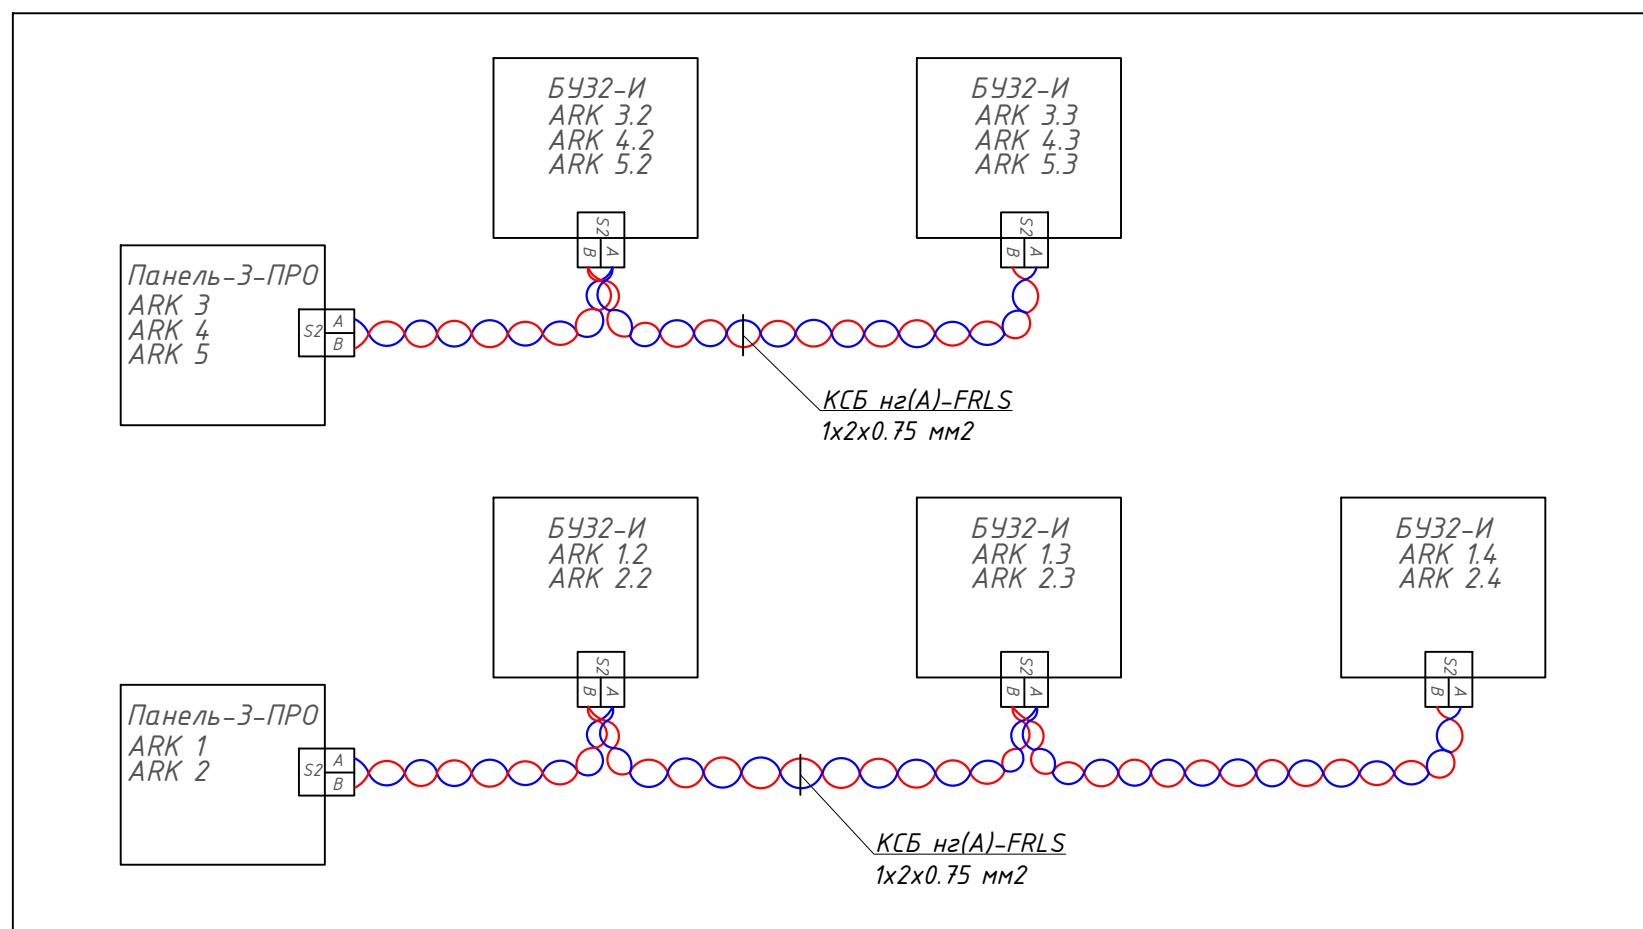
БУ32-И
ARK 3.2
ARK 4.2
ARK 5.2

S2
B A

БУ32-И
ARK 3.3
ARK 4.3
ARK 5.3

S2
B A

Панель-3-ПРО
ARK 3
ARK 4
ARK 5

S2 A B

КСБ нг(А)-FRLS
1x2x0.75 мм2

БУ32-И
ARK 1.2
ARK 2.2

S2
B A

БУ32-И
ARK 1.3
ARK 2.3

S2
B A

БУ32-И
ARK 1.4
ARK 2.4

S2
B A

Панель-3-ПРО
ARK 1
ARK 2

S2 A B

КСБ нг(А)-FRLS
1x2x0.75 мм2